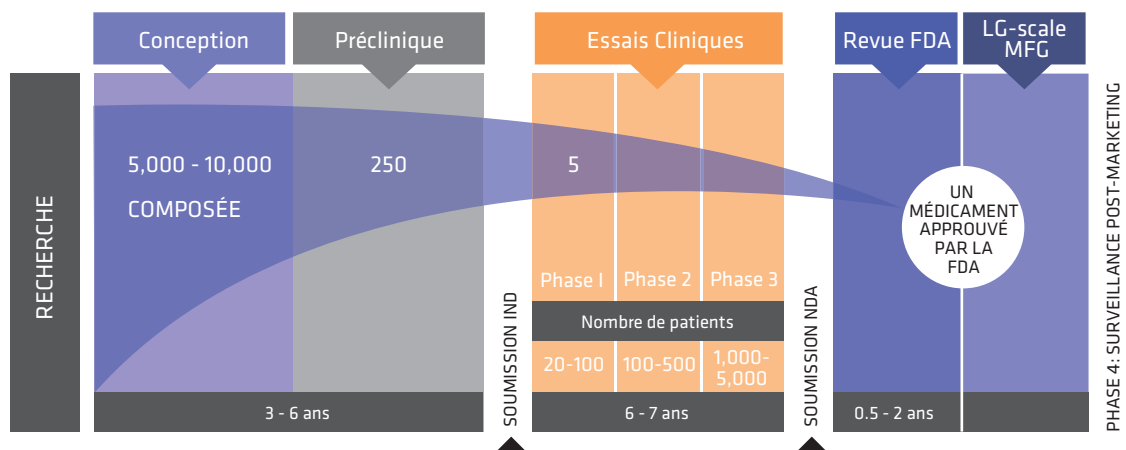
RECHERCHE

Conception

Préclinique

5,000 - 10,000

COMPOSÉE

250

3 - 6 ans

SOUMISSION IND

Essais Cliniques

5

Phase I

Phase 2

Phase 3

Nombre de patients

20-100

100-500

1,000-5,000

6 - 7 ans

SOUMISSION NDA

Revue FDA

LG-scale MFG

UN MÉDICAMENT APPROUVÉ PAR LA FDA

0.5 - 2 ans

PHASE 4: SURVEILLANCE POST-MARKETING